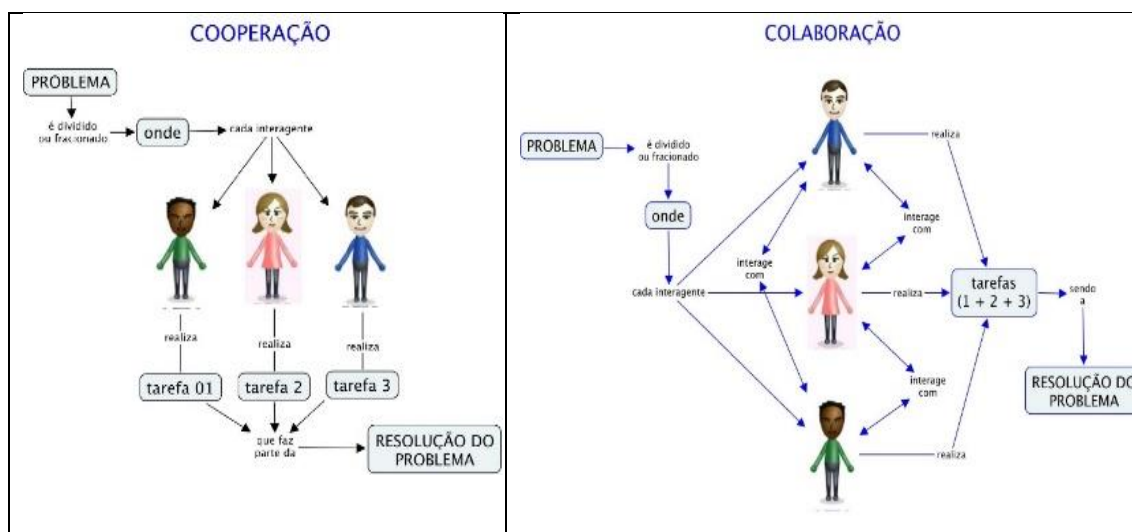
COOPERAÇÃO

PROBLEMA

é dividido ou fracionado

onde

cada interagente

realiza

realiza

realiza

tarefa 01

tarefa 2

tarefa 3

que faz parte da

RESOLUÇÃO DO PROBLEMA

COLABORAÇÃO

PROBLEMA

é dividido ou fracionado

onde

cada interagente

realiza

interage com

interage com

realiza

tarefas $(1 + 2 + 3)$

sendo a

interage com

realiza

RESOLUÇÃO DO PROBLEMA